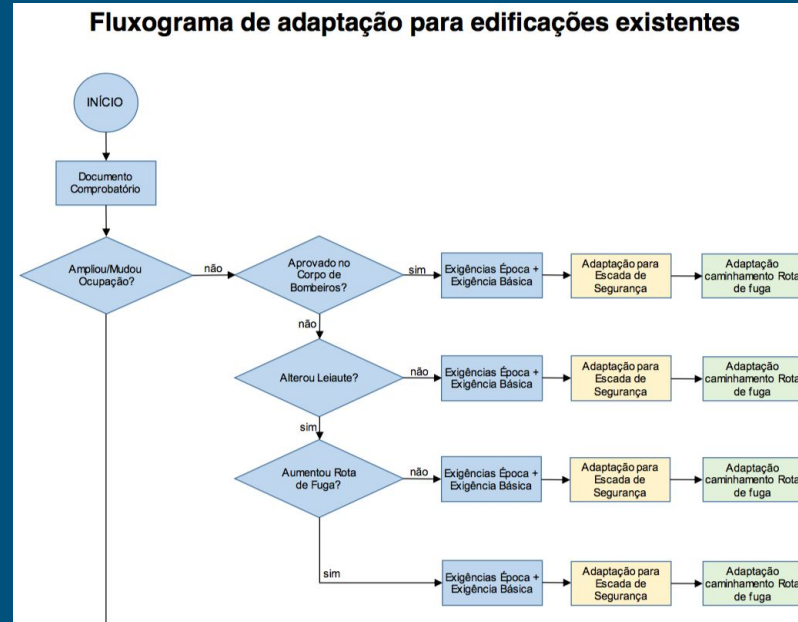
Fluxograma de adaptação para edificações existentes

INÍCIO

Documento Comprobatório

Ampliou/Mudou Ocupação?

não

Aprovado no Corpo de Bombeiros?

sim

Exigências Época + Exigência Básica

Adaptação para Escada de Segurança

Adaptação caminhamento Rota de fuga

não

Alterou Leiaute?

não

Exigências Época + Exigência Básica

Adaptação para Escada de Segurança

Adaptação caminhamento Rota de fuga

sim

Aumentou Rota de Fuga?

não

Exigências Época + Exigência Básica

Adaptação para Escada de Segurança

Adaptação caminhamento Rota de fuga

sim

Exigências Época + Exigência Básica

Adaptação para Escada de Segurança

Adaptação caminhamento Rota de fuga